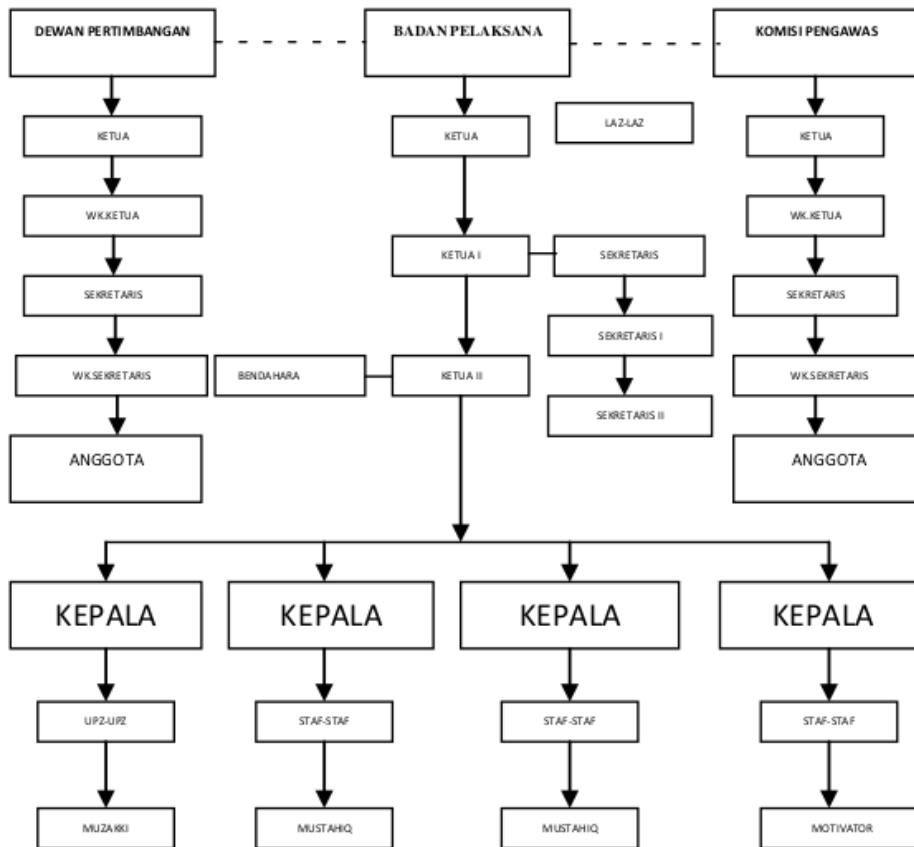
DEWAN PERTIMBANGAN

BADAN PELAKSANA

KOMISI PENGAWAS

KETUA

WK.KETUA

SEKRETARIS

WK.SEKRETARIS

ANGGOTA

KETUA

LAZ-LAZ

KETUA I

SEKRETARIS

SEKRETARIS I

SEKRETARIS II

BENDAHARA

KETUA II

KETUA

WK.KETUA

SEKRETARIS

WK.SEKRETARIS

ANGGOTA

KEPALA

UPZ-UPZ

MUZAKKI

KEPALA

STAF-STAF

MUSTAHIQ

KEPALA

STAF-STAF

MUSTAHIQ

KEPALA

STAF-STAF

MOTIVATOR